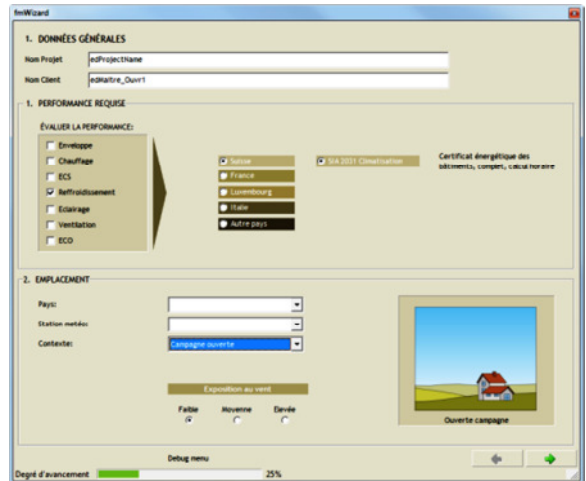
fmWizard

1. DONNÉES GÉNÉRALES

Nom Projet edProjectName

Nom Client edMaitre_Ouvr1

1. PERFORMANCE REQUISE

ÉVALUER LA PERFORMANCE:

Enveloppe

Chauffage

ECS

Refroidissement

Eclairage

Ventilation

ECO

Suisse

France

Luxembourg

Italie

Autre pays

SIA 2021 Climatisation

Certificat énergétique des bâtiments, complet, calcul horaire

2. EMPLACEMENT

Pays:

Station metéo:

Contexte: Campagne ouverte

Exposition au vent

Faible Moyenne Elevée

Ouverte campagne

Debug menu

Degré d'avancement 25%